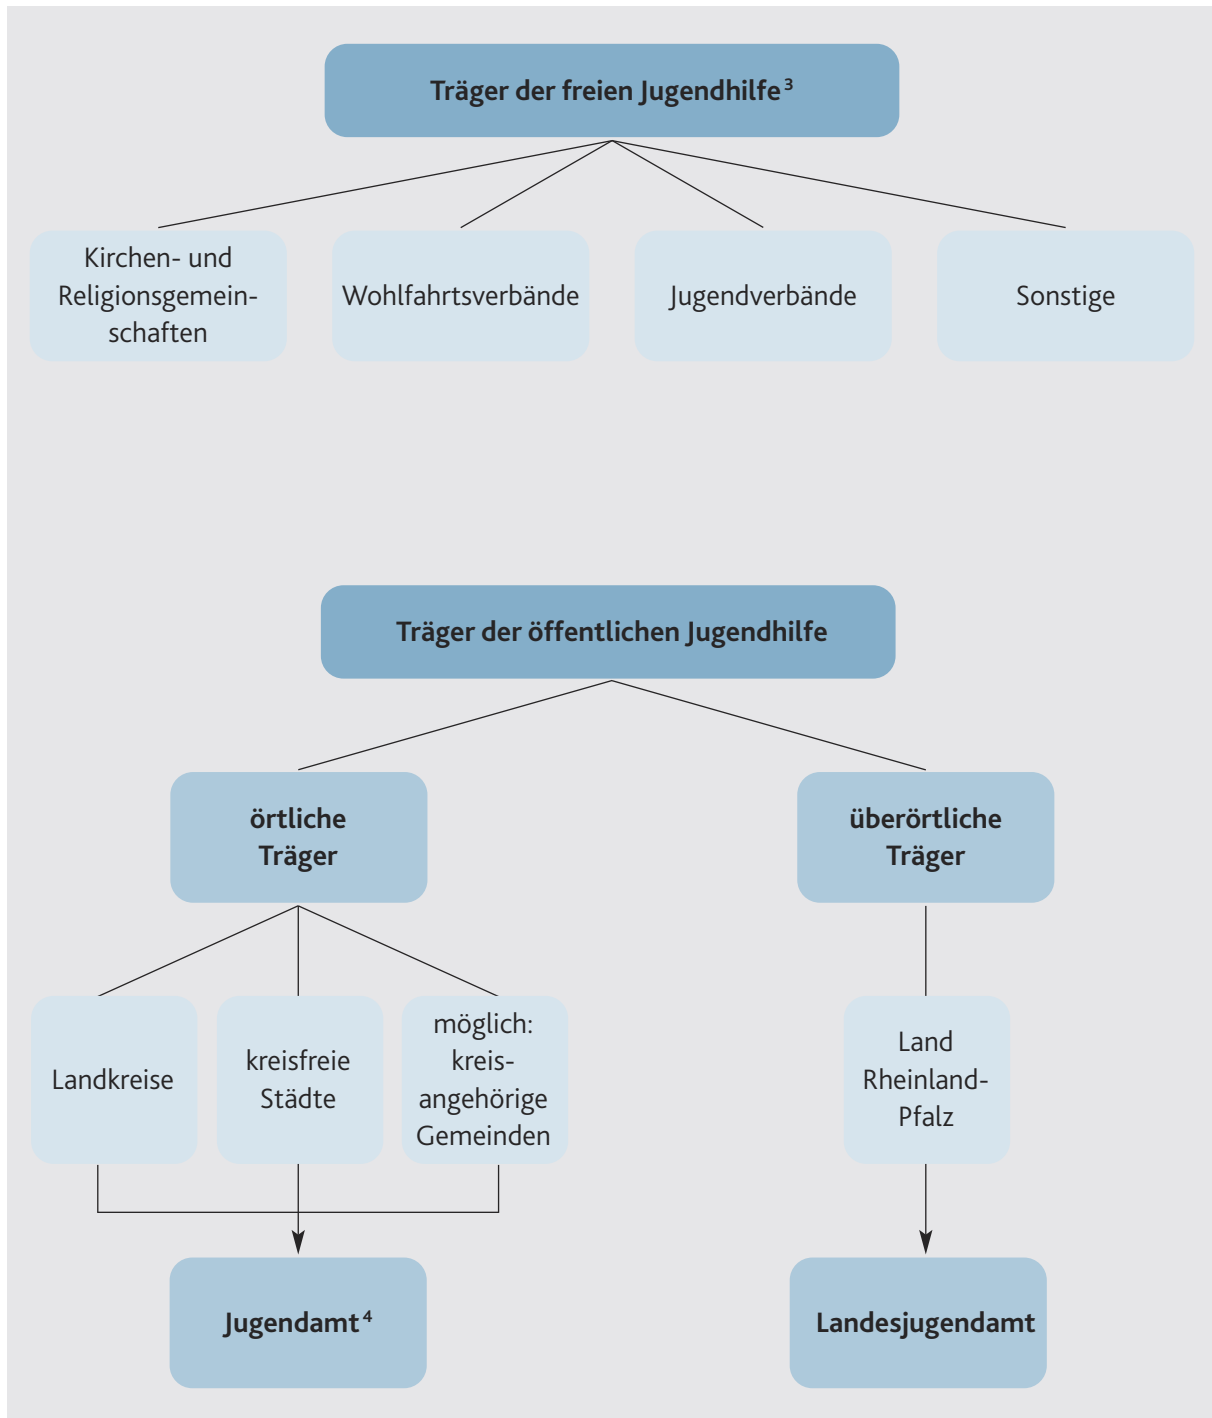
Träger der freien Jugendhilfe$^{3}$

Kirchen- und Religionsgemeinschaften

Wohlfahrtsverbände

Jugendverbände

Sonstige

Träger der öffentlichen Jugendhilfe

örtliche Träger

überörtliche Träger

Landkreise

kreisfreie Städte

möglich: kreisangehörige Gemeinden

Land Rheinland-Pfalz

Jugendamt$^{4}$

Landesjugendamt